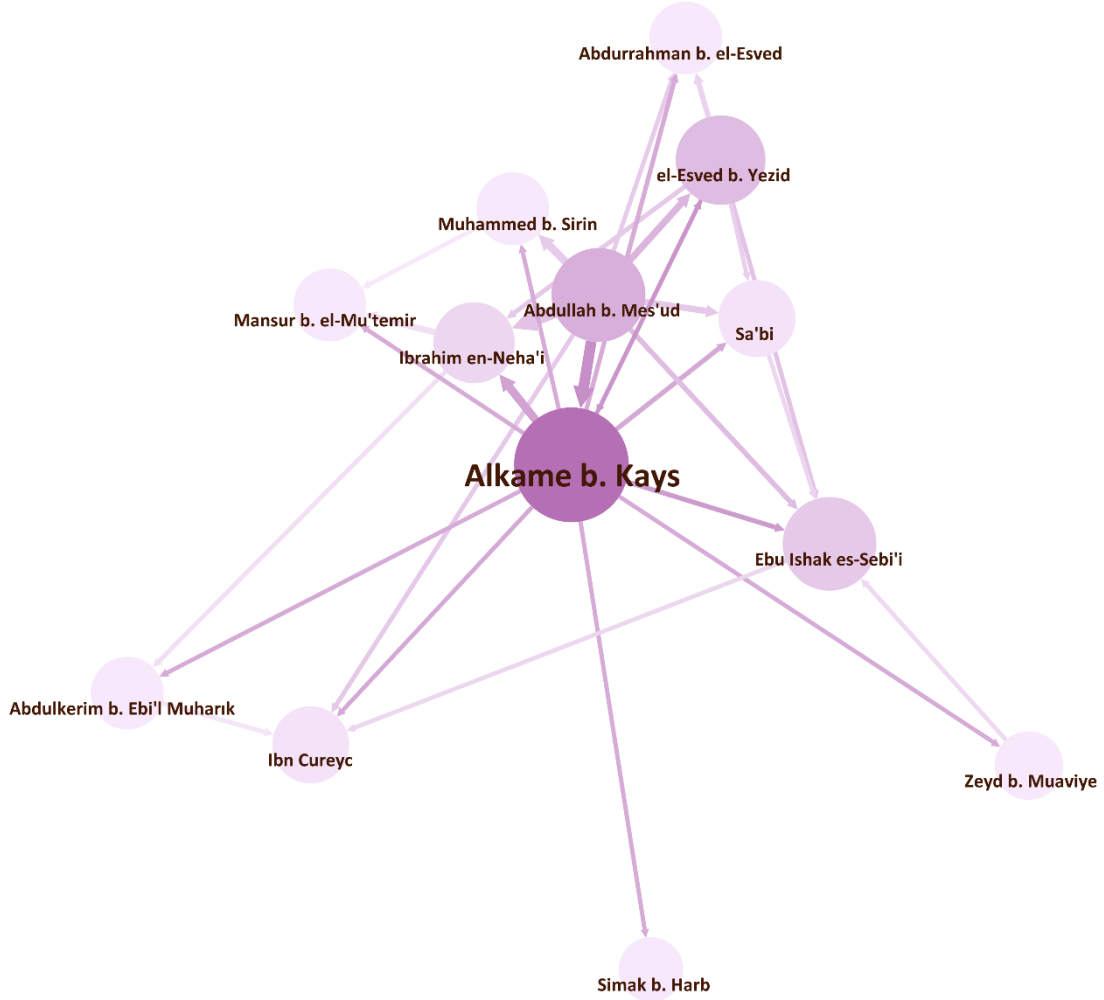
Abdurrahman b. el-Esved

el-Esved b. Yezid

Muhammed b. Sirin

Mansur b. el-Mu'temir

Abdullah b. Mes'ud

Sa'bi

Ibrahim en-Neha'i

Alkame b. Kays

Ebu Ishak es-Sebi'i

Abdulkerim b. Ebi'l Muharık

Ibn Cureyc

Zeyd b. Muaviye

Simak b. Harb